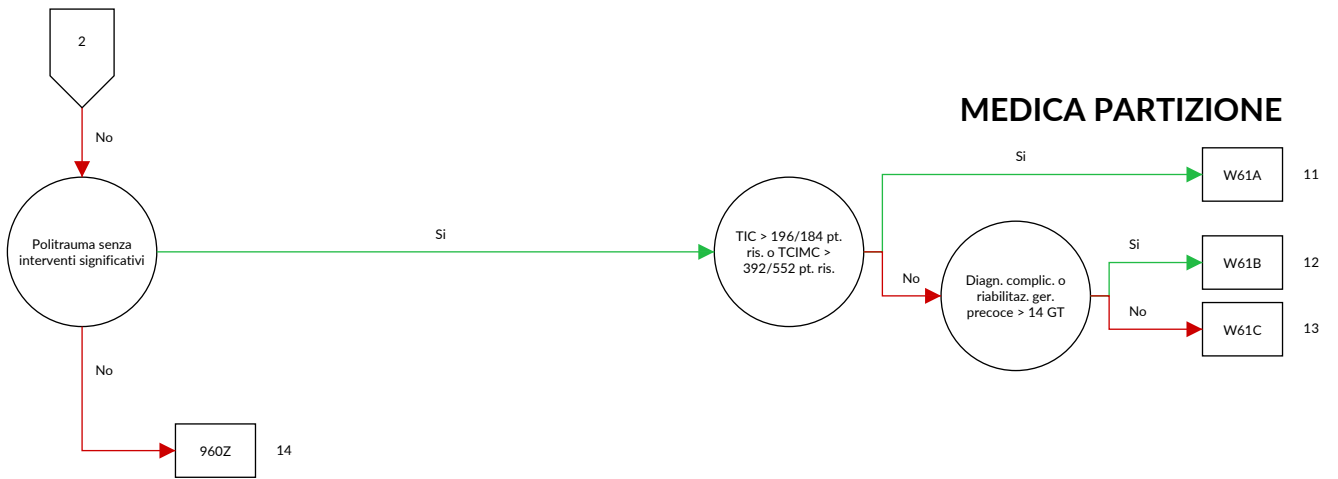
2

No

MEDICA PARTIZIONE

Politrauma senza interventi significativi

Si

TIC > 196/184 pt. ris. o TCIMC > 392/552 pt. ris.

Si

W61A

11

No

Diagn. complic. o riabilitaz. ger. precoce > 14 GT

Si

W61B

12

No

W61C

13

No

960Z

14